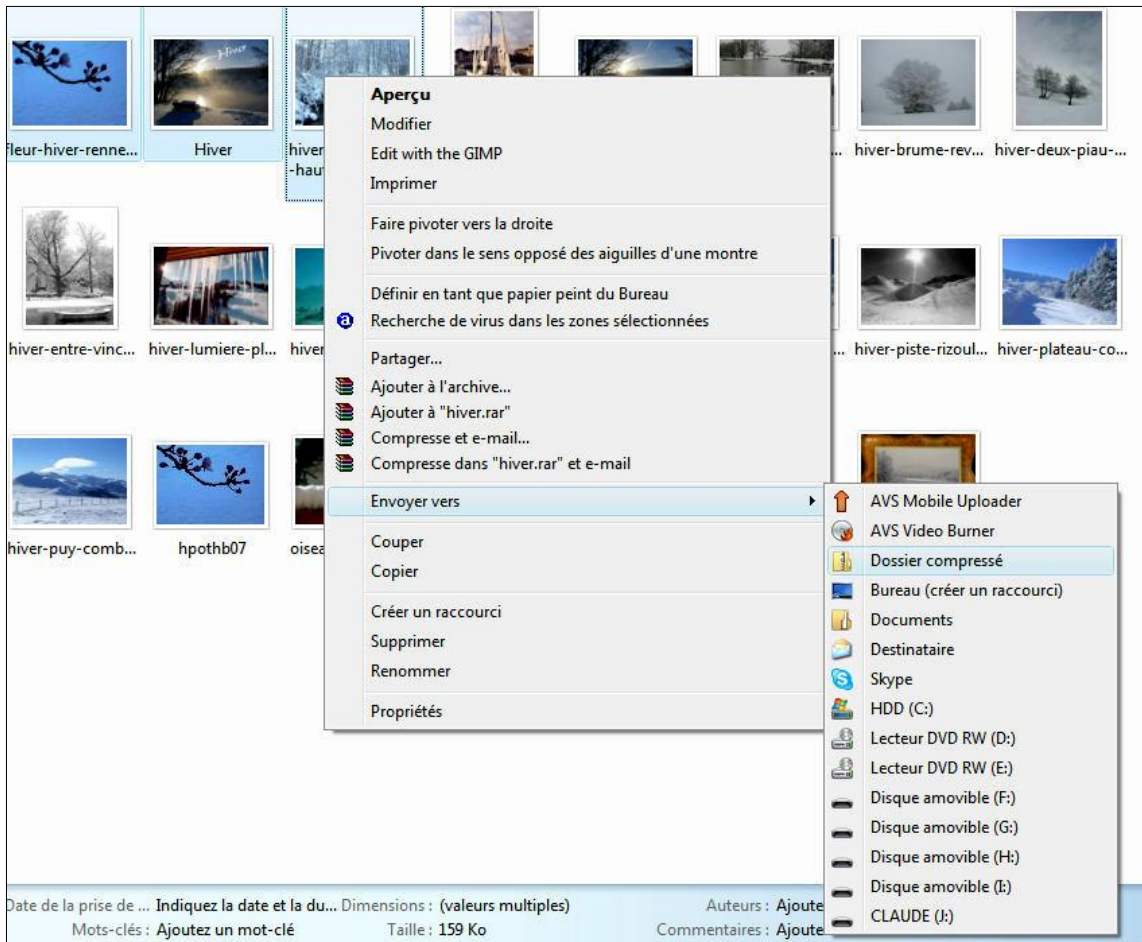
fleur-hiver-renne... Hiver hiver -haut ... hiver-brume-rev... hiver-deux-piau-...

hiver-entre-vinc... hiver-lumiere-pl... hiver ... hiver-piste-rizoul... hiver-plateau-co...

hiver-puy-comb... hpothb07 oisea

Aperçu
Modifier
Edit with the GIMP
Imprimer

Faire pivoter vers la droite
Pivoter dans le sens opposé des aiguilles d'une montre

Définir en tant que papier peint du Bureau
Recherche de virus dans les zones sélectionnées

Partager...
Ajouter à l'archive...
Ajouter à "hiver.rar"
Compresse et e-mail...
Compresse dans "hiver.rar" et e-mail

Envoyer vers

Couper
Copier

Créer un raccourci
Supprimer
Renommer

Propriétés

AVS Mobile Uploader
AVS Video Burner
Dossier compressé
Bureau (créer un raccourci)
Documents
Destinataire
Skype
HDD (C:)
Lecteur DVD RW (D:)
Lecteur DVD RW (E:)
Disque amovible (F:)
Disque amovible (G:)
Disque amovible (H:)
Disque amovible (I:)
CLAUDE (J:)

Date de la prise de ... Indiquez la date et la du... Dimensions : (valeurs multiples) Auteurs : Ajoute
Mots-clés : Ajoutez un mot-clé Taille : 159 Ko Commentaires : Ajoute